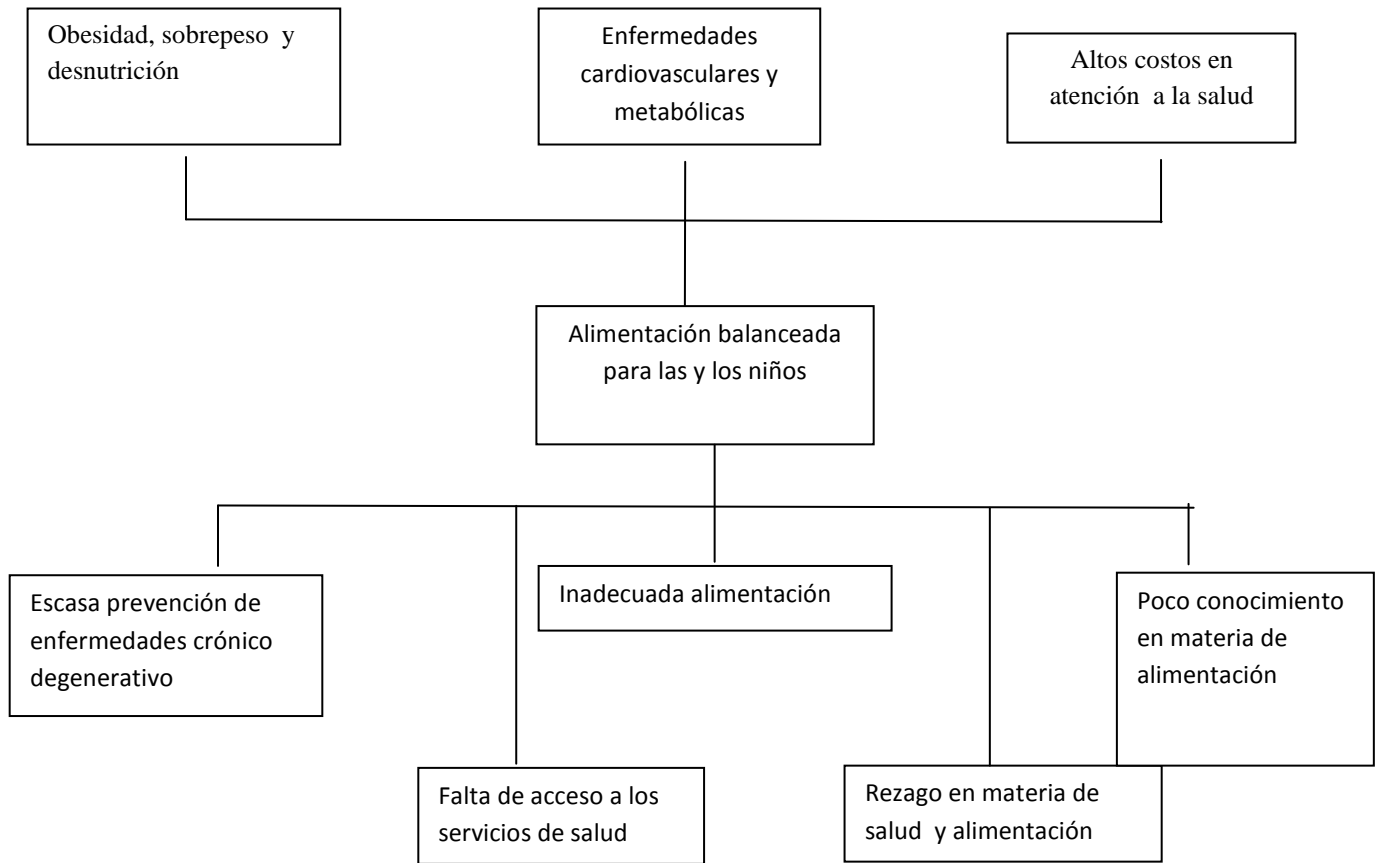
Obesidad, sobrepeso y desnutrición

Enfermedades cardiovasculares y metabólicas

Altos costos en atención a la salud

Alimentación balanceada para las y los niños

Escasa prevención de enfermedades crónico degenerativo

Inadecuada alimentación

Poco conocimiento en materia de alimentación

Falta de acceso a los servicios de salud

Rezago en materia de salud y alimentación